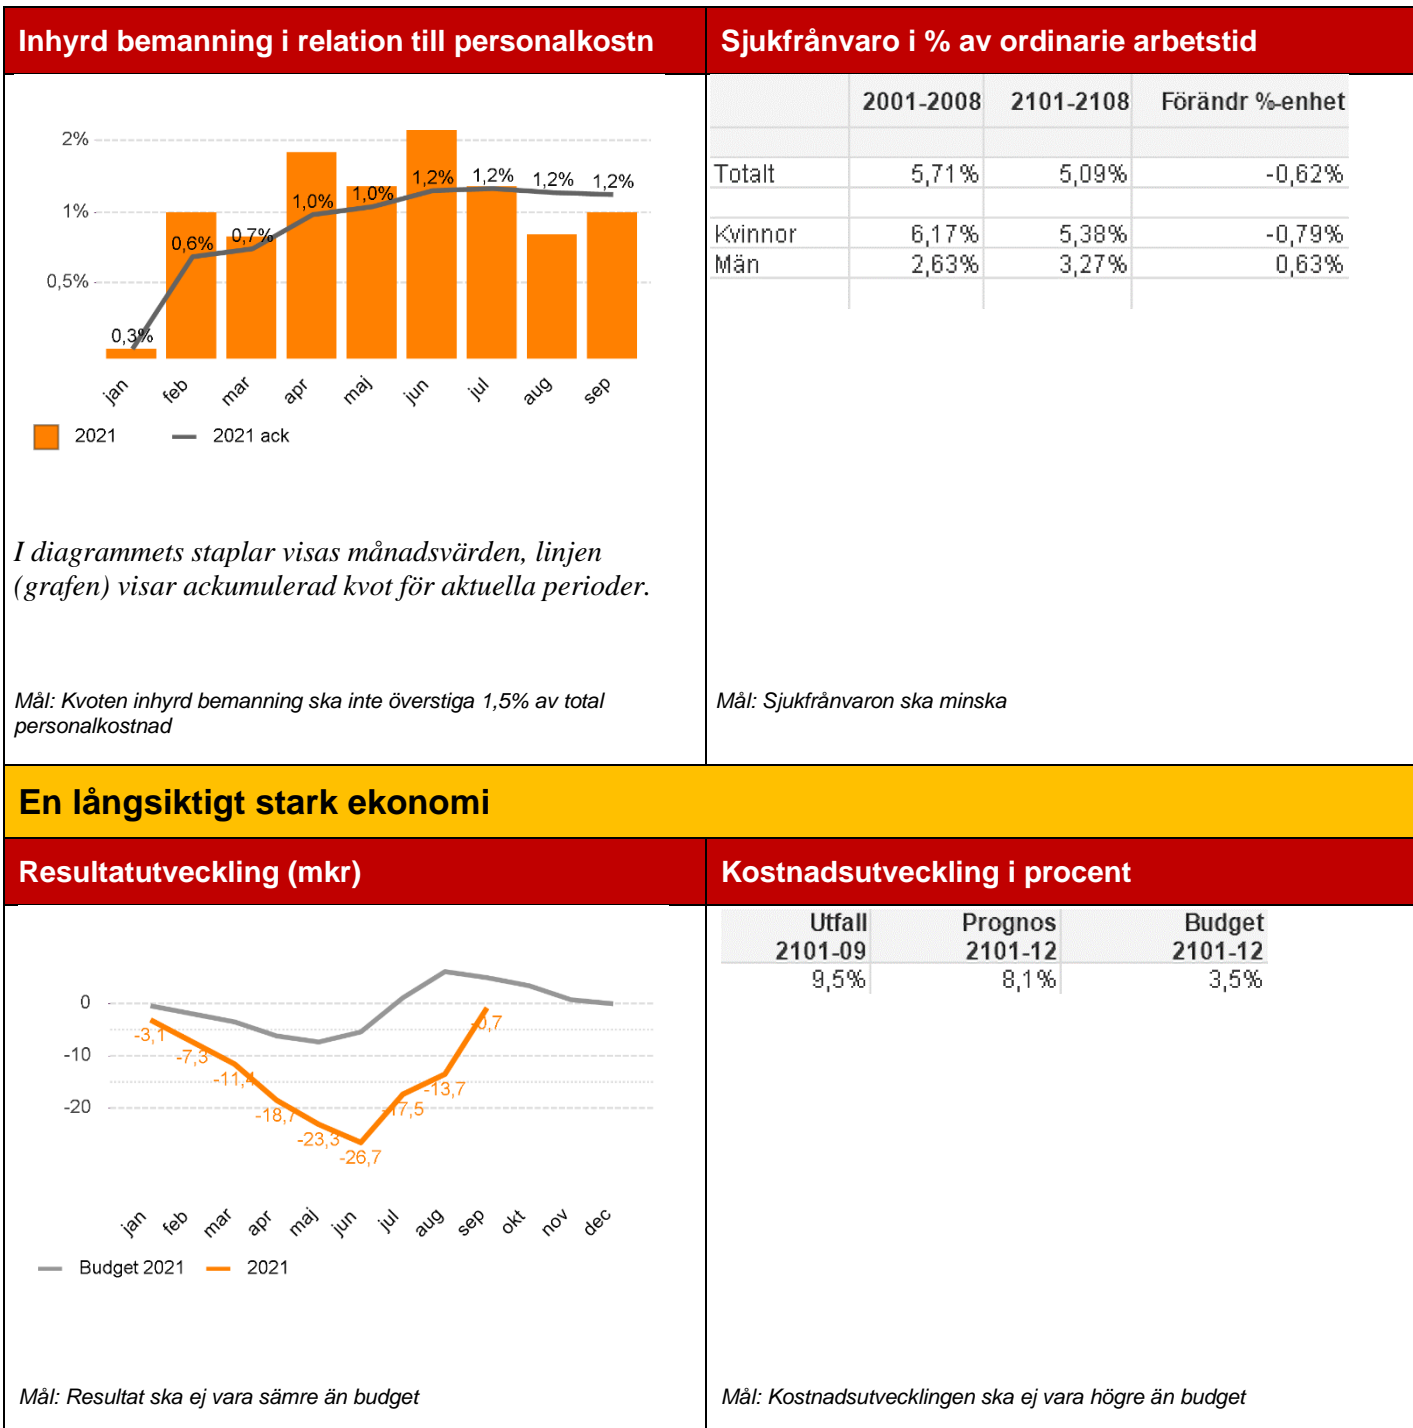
Inhyrd bemanning i relation till personalkostn

2%
1%
0,5%
0,3%
0,6%
0,7%
1,0%
1,0%
1,2%
1,2%
1,2%
1,2%
jan feb mar apr maj jun jul aug sep
2021 2021 ack

I diagrammets staplar visas månadsvärden, linjen (grafen) visar ackumulerad kvot för aktuella perioder.

Mål: Kvoten inhyrd bemanning ska inte överstiga 1,5% av total personalkostnad

Sjukfrånvaro i % av ordinarie arbetstid

| | 2001-2008 | 2101-2108 | Förändr %-enhet |
|---|---|---|---|
| Totalt | 5,71% | 5,09% | -0,62% |
| Kvinnor | 6,17% | 5,38% | -0,79% |
| Män | 2,63% | 3,27% | 0,63% |

Mål: Sjukfrånvaron ska minska

En långsiktigt stark ekonomi

Resultatutveckling (mkr)

0
-10
-20
-3,1
-7,3
-11,4
-18,7
-23,3
-26,7
-17,5
-13,7
-0,7
jan feb mar apr maj jun jul aug sep okt nov dec
Budget 2021 2021

Mål: Resultat ska ej vara sämre än budget

Kostnadsutveckling i procent

| Utfall 2101-09 | Prognos 2101-12 | Budget 2101-12 |
|---|---|---|
| 9,5% | 8,1% | 3,5% |

Mål: Kostnadsutvecklingen ska ej vara högre än budget